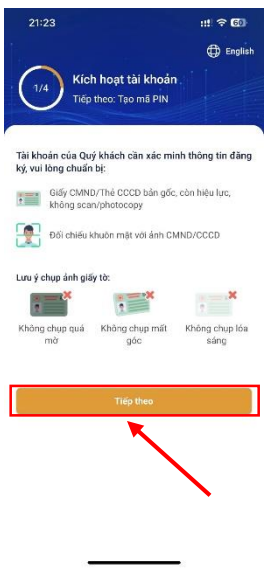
21:23

English

1/4

Kích hoạt tài khoản

Tiếp theo: Tạo mã PIN

Tài khoản của Quý khách cần xác minh thông tin đăng ký, vui lòng chuẩn bị:

Giấy CMND/Thẻ CCCD bản gốc, còn hiệu lực, không scan/photocopy

Đối chiếu khuôn mặt với ảnh CMND/CCCD

Lưu ý chụp ảnh giấy tờ:

Không chụp quá mờ

Không chụp mất góc

Không chụp lóa sáng

Tiếp theo